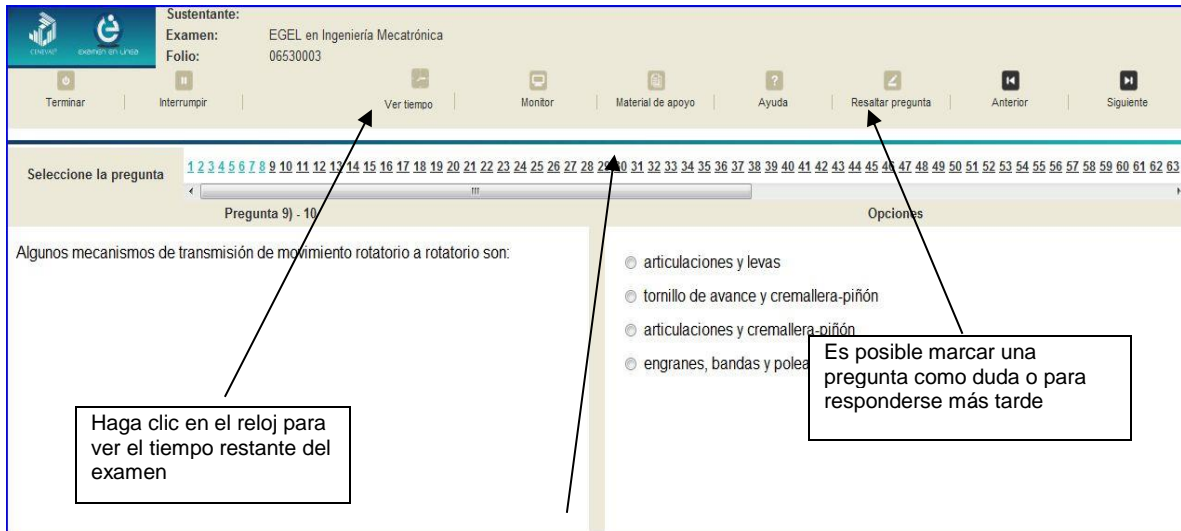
CENEVAL examen en línea

Sustentante:
Examen: EGEL en Ingeniería Mecatrónica
Folio: 06530003

Terminar | Interrumpir | Ver tiempo | Monitor | Material de apoyo | Ayuda | Resaltar pregunta | Anterior | Siguiente

Seleccione la pregunta 1 2 3 4 5 6 7 8 9 10 11 12 13 14 15 16 17 18 19 20 21 22 23 24 25 26 27 28 29 30 31 32 33 34 35 36 37 38 39 40 41 42 43 44 45 46 47 48 49 50 51 52 53 54 55 56 57 58 59 60 61 62 63

Pregunta 9) - 10

Opciones

Algunos mecanismos de transmisión de movimiento rotatorio a rotatorio son:

articulaciones y levas

tornillo de avance y cremallera-piñón

articulaciones y cremallera-piñón

engranes, bandas y polea

Es posible marcar una pregunta como duda o para responderse más tarde

Haga clic en el reloj para ver el tiempo restante del examen